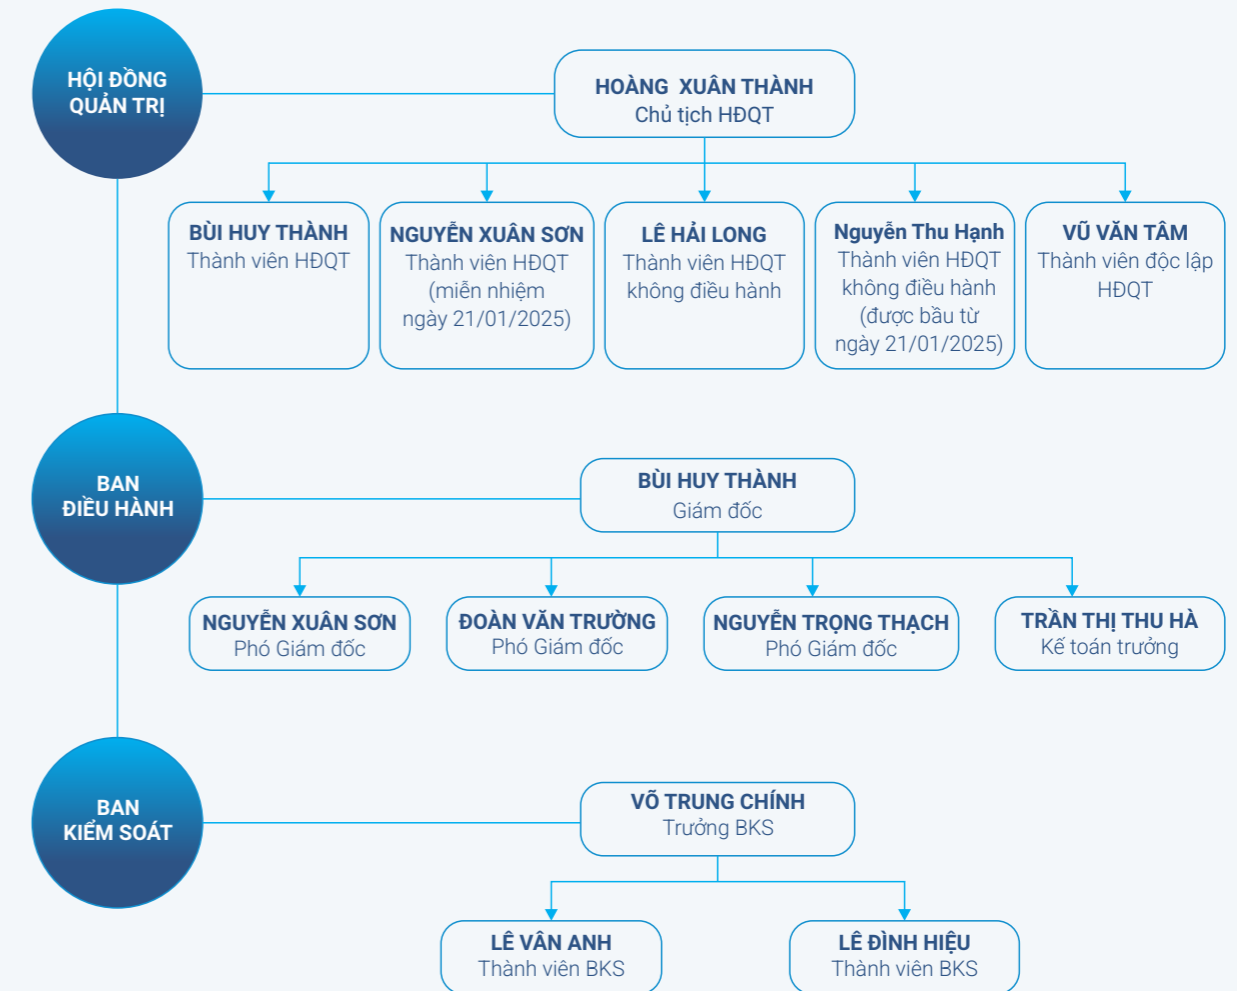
HỘI ĐỒNG QUẢN TRỊ

HOÀNG XUÂN THÀNH
Chủ tịch HĐQT

BÙI HUY THÀNH
Thành viên HĐQT

NGUYỄN XUÂN SƠN
Thành viên HĐQT (miễn nhiệm ngày 21/01/2025)

LÊ HẢI LONG
Thành viên HĐQT không điều hành

Nguyễn Thu Hạnh
Thành viên HĐQT không điều hành (được bầu từ ngày 21/01/2025)

VŨ VĂN TÂM
Thành viên độc lập HĐQT

BAN ĐIỀU HÀNH

BÙI HUY THÀNH
Giám đốc

NGUYỄN XUÂN SƠN
Phó Giám đốc

ĐOÀN VĂN TRƯỜNG
Phó Giám đốc

NGUYỄN TRỌNG THẠCH
Phó Giám đốc

TRẦN THỊ THU HÀ
Kế toán trưởng

BAN KIỂM SOÁT

VÕ TRUNG CHÍNH
Trưởng BKS

LÊ VÂN ANH
Thành viên BKS

LÊ ĐÌNH HIỆU
Thành viên BKS